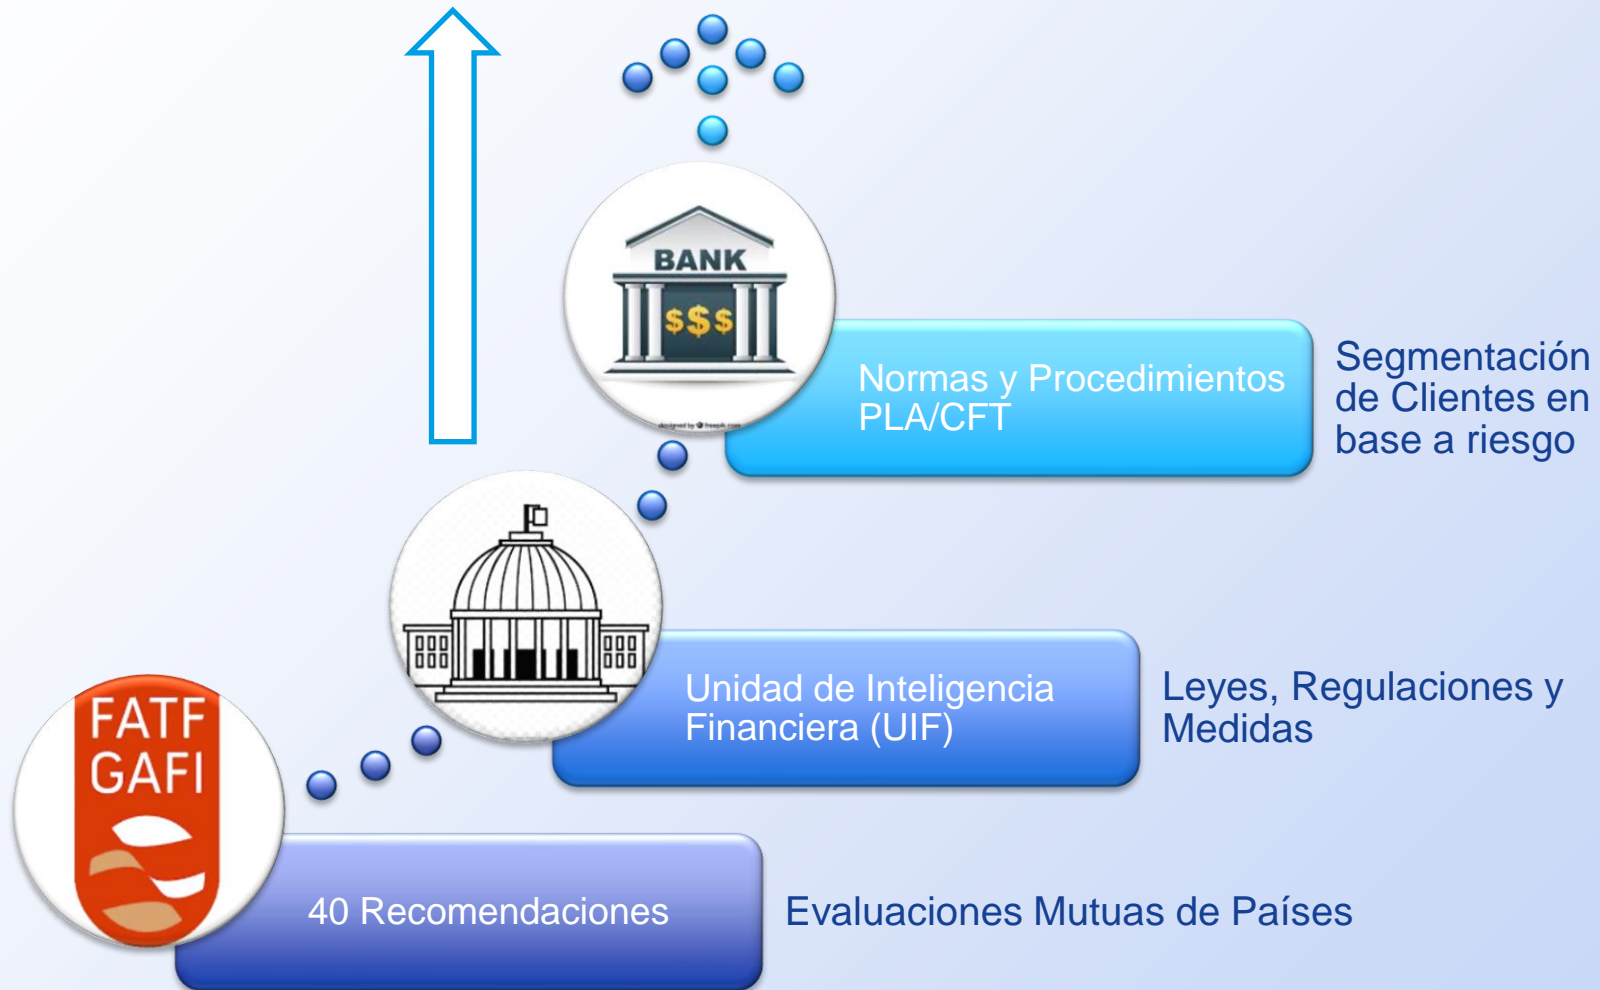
BANK

$$$

designed by freepik.com

Normas y Procedimientos PLA/CFT

Segmentación de Clientes en base a riesgo

Unidad de Inteligencia Financiera (UIF)

Leyes, Regulaciones y Medidas

FATF GAFI

40 Recomendaciones

Evaluaciones Mutuas de Países